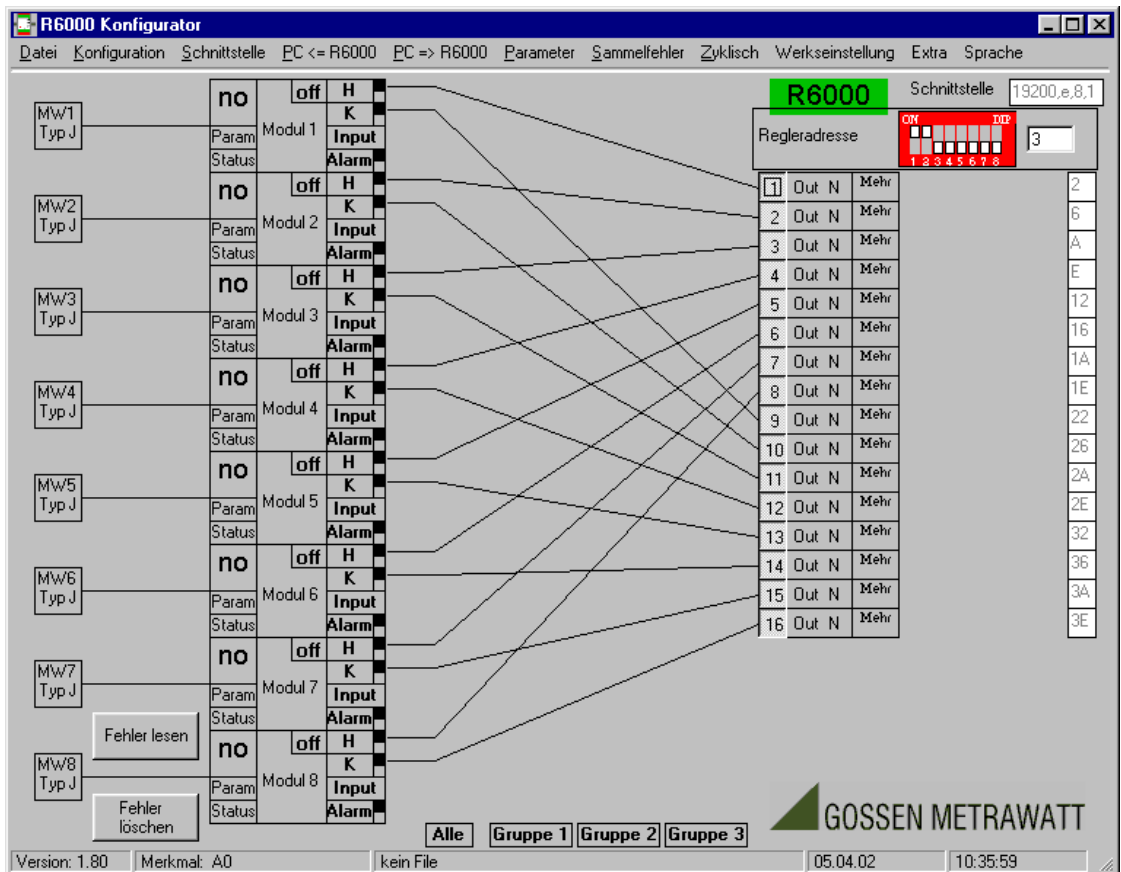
R6000 Konfigurator

Datei Konfiguration Schnittstelle PC <= R6000 PC => R6000 Parameter Sammelfehler Zyklisch Werkseinstellung Extra Sprache

MW1
Typ J

no
off
H
K
Modul 1
Param
Input
Status
Alarm

MW2
Typ J

no
off
H
K
Modul 2
Param
Input
Status
Alarm

MW3
Typ J

no
off
H
K
Modul 3
Param
Input
Status
Alarm

MW4
Typ J

no
off
H
K
Modul 4
Param
Input
Status
Alarm

MW5
Typ J

no
off
H
K
Modul 5
Param
Input
Status
Alarm

MW6
Typ J

no
off
H
K
Modul 6
Param
Input
Status
Alarm

MW7
Typ J

no
off
H
K
Modul 7
Param
Input
Status
Alarm

Fehler lesen

MW8
Typ J

no
off
H
K
Modul 8
Param
Input
Status
Alarm

Fehler löschen

R6000

Schnittstelle 19200,e,8,1

Regleradresse

ON DIP
1 2 3 4 5 6 7 8

3

| | | | |
|---|---|---|---|
| 1 | Out N | Mehr | 2 |
| 2 | Out N | Mehr | 6 |
| 3 | Out N | Mehr | A |
| 4 | Out N | Mehr | E |
| 5 | Out N | Mehr | 12 |
| 6 | Out N | Mehr | 16 |
| 7 | Out N | Mehr | 1A |
| 8 | Out N | Mehr | 1E |
| 9 | Out N | Mehr | 22 |
| 10 | Out N | Mehr | 26 |
| 11 | Out N | Mehr | 2A |
| 12 | Out N | Mehr | 2E |
| 13 | Out N | Mehr | 32 |
| 14 | Out N | Mehr | 36 |
| 15 | Out N | Mehr | 3A |
| 16 | Out N | Mehr | 3E |

GOSSEN METRAWATT

Alle Gruppe 1 Gruppe 2 Gruppe 3

Version: 1.80 Merkmal: A0 kein File 05.04.02 10:35:59